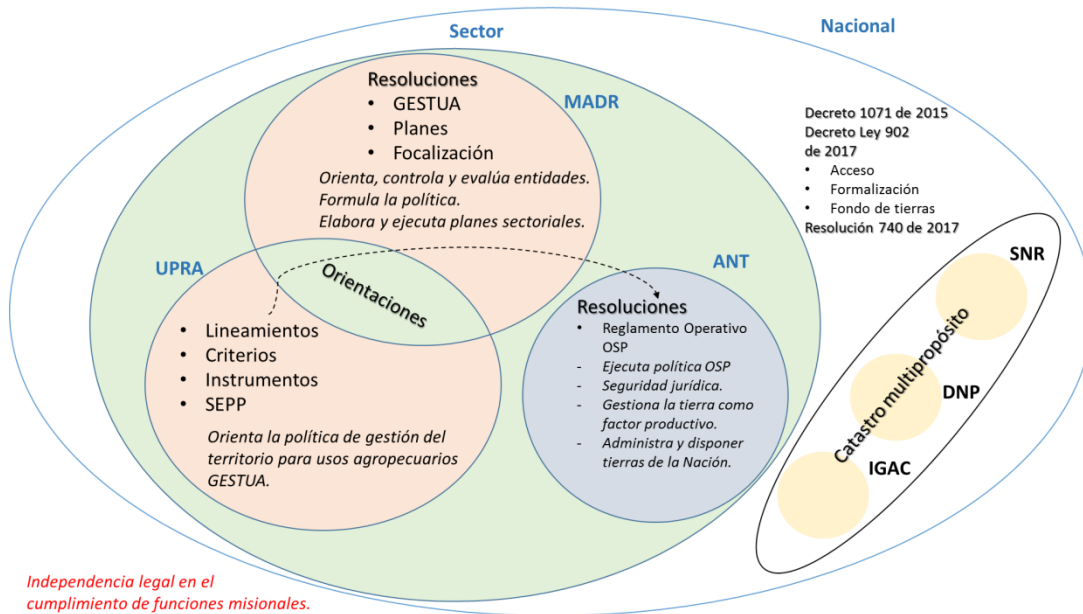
Nacional

Sector

Resoluciones
• GESTUA
• Planes
• Focalización
Orienta, controla y evalúa entidades. Formula la política. Elabora y ejecuta planes sectoriales.

MADR

Decreto 1071 de 2015
Decreto Ley 902 de 2017
• Acceso
• Formalización
• Fondo de tierras
Resolución 740 de 2017

UPRA

Orientaciones

ANT

Resoluciones
• Reglamento Operativo OSP
- Ejecuta política OSP
- Seguridad jurídica.
- Gestiona la tierra como factor productivo.
- Administra y disponer tierras de la Nación.

• Lineamientos
• Criterios
• Instrumentos
• SEPP
Orienta la política de gestión del territorio para usos agropecuarios GESTUA.

SNR

Catastro multipropósito

DNP

IGAC

Independencia legal en el cumplimiento de funciones misionales.